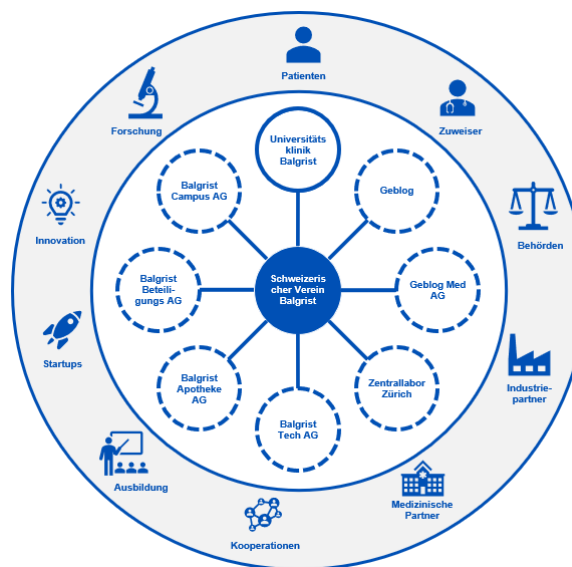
Patienten

Zuweiser

Behörden

Industriepartner

Medizinische Partner

Kooperationen

Ausbildung

Startups

Innovation

Forschung

Universitäts klinik Balgrist

Geblog

Geblog Med AG

Zentrallabor Zürich

Balgrist Tech AG

Balgrist Apotheke AG

Balgrist Beteiligungs AG

Balgrist Campus AG

Schweizeris cher Verein Balgrist